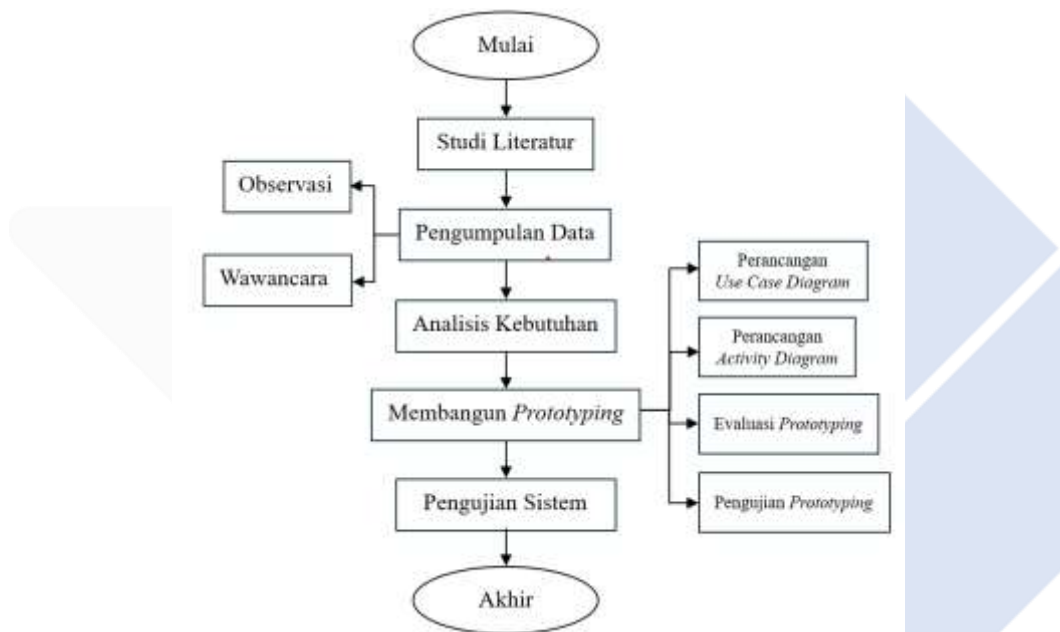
Mulai

Studi Literatur

Observasi

Pengumpulan Data

Wawancara

Analisis Kebutuhan

Membangun *Prototyping*

Pengujian Sistem

Akhir

Perancangan *Use Case Diagram*

Perancangan *Activity Diagram*

Evaluasi *Prototyping*

Pengujian *Prototyping*